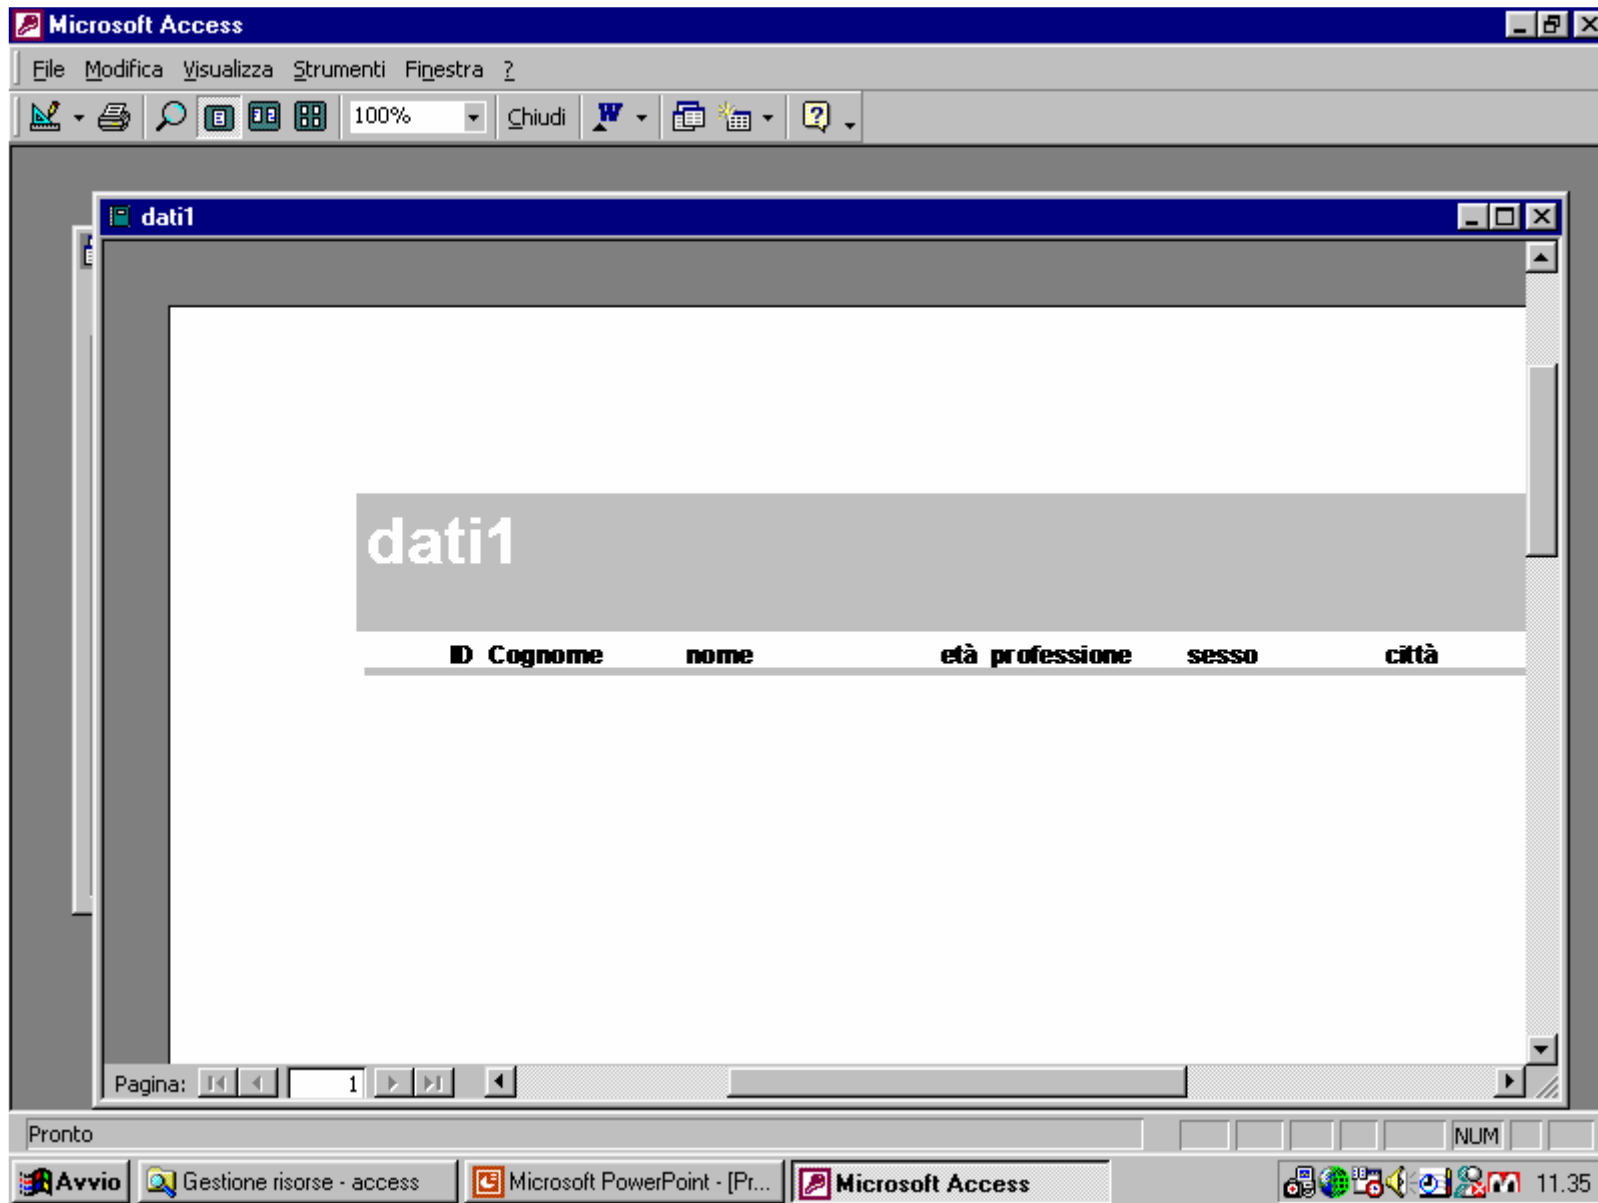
Microsoft Access

File Modifica Visualizza Strumenti Finestra ?

100% Chiudi

dati1

dati1

ID Cognome nome età professione sesso città

Pagina: 1

Pronto NUM

Avvio Gestione risorse - access Microsoft PowerPoint - [Pr... Microsoft Access 11.35